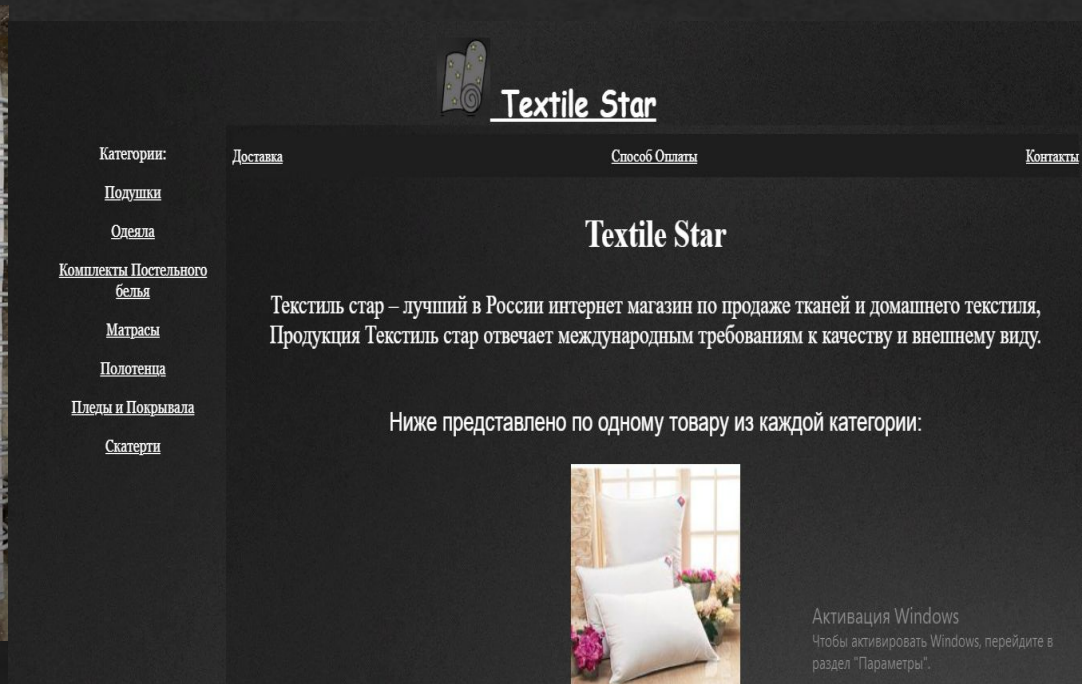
Textile Star

Категории:

Подушки

Одеяла

Комплекты Постельного белья

Матрасы

Полотенца

Пледы и Покрывала

Скатерти

Доставка

Способ Оплаты

Контакты

Textile Star

Текстиль стар – лучший в России интернет магазин по продаже тканей и домашнего текстиля, Продукция Текстиль стар отвечает международным требованиям к качеству и внешнему виду.

Ниже представлено по одному товару из каждой категории:

Активация Windows
Чтобы активировать Windows, перейдите в раздел "Параметры".